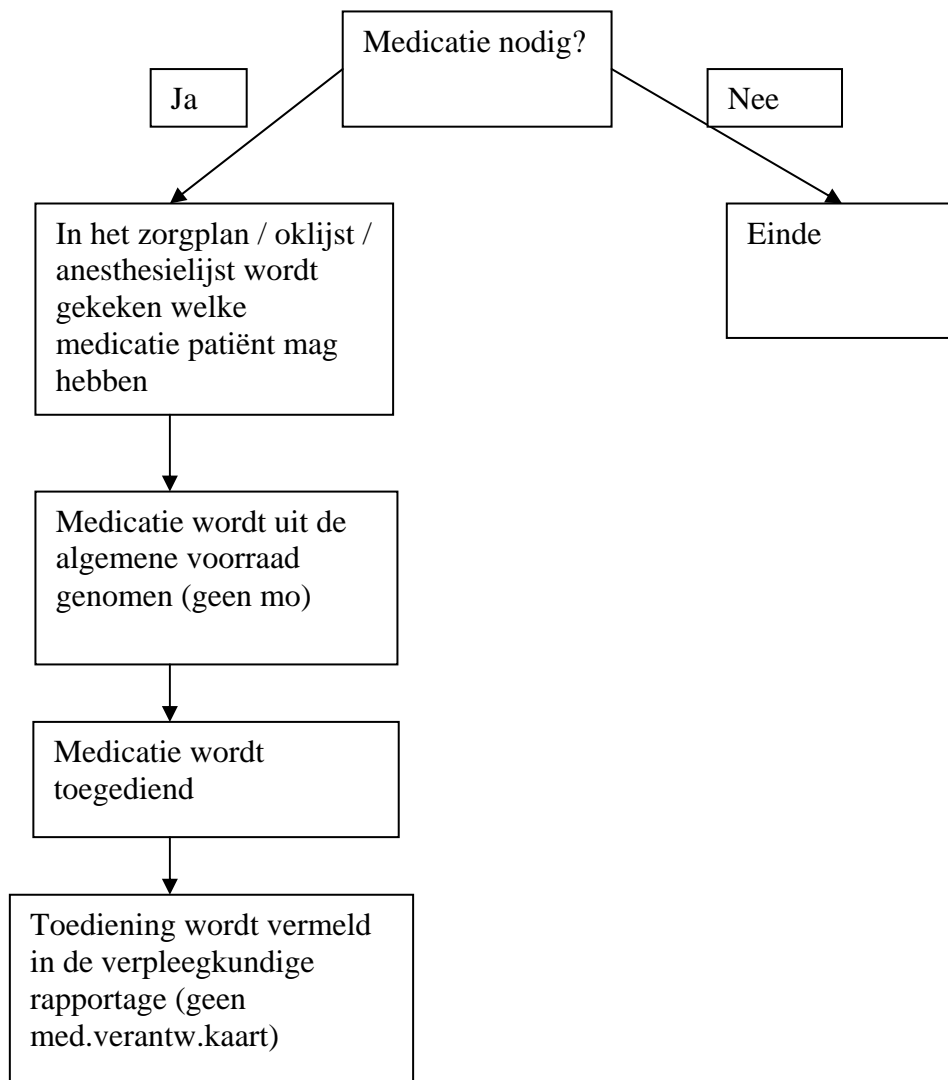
Medicatie nodig?

Ja

Nee

In het zorgplan / oklijst / anesthesielijst wordt gekeken welke medicatie patiënt mag hebben

Einde

Medicatie wordt uit de algemene voorraad genomen (geen mo)

Medicatie wordt toegediend

Toediening wordt vermeld in de verpleegkundige rapportage (geen med.verantw.kaart)